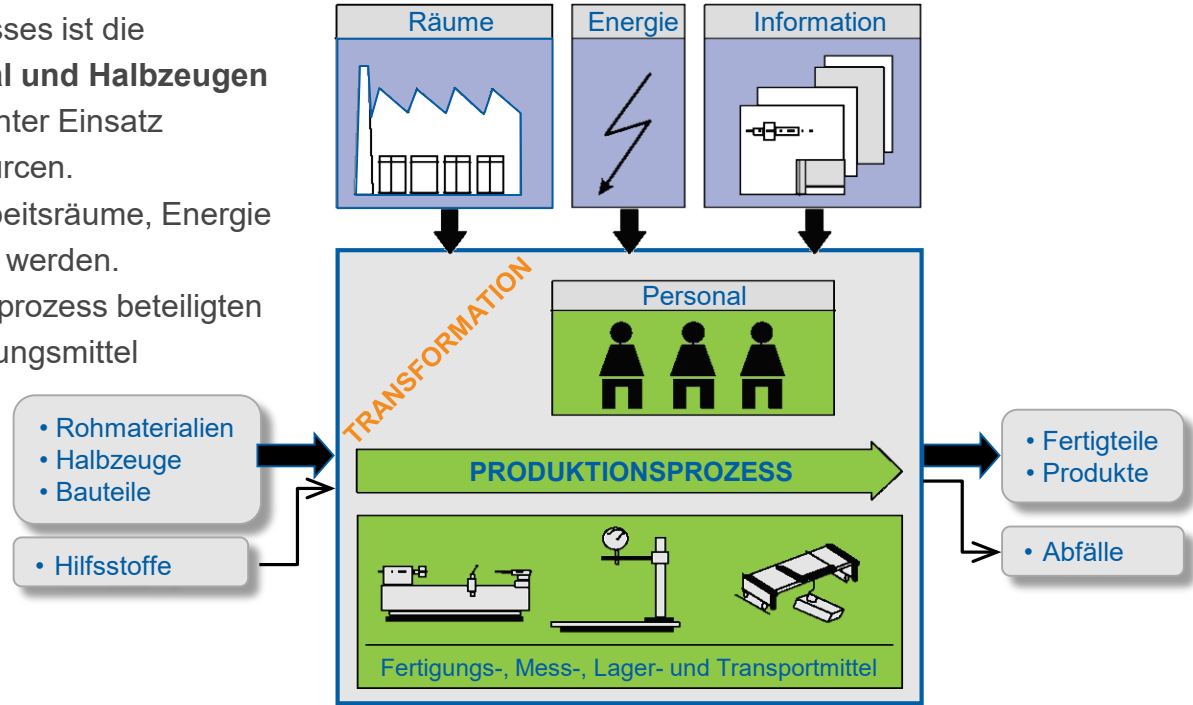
sses ist die
al und Halbzeugen
nter Einsatz
urcen.
beitsräume, Energie
werden.
prozess beteiligten
ungsmittel

Räume

Energie

Information

TRANSFORMATION

Personal

• Rohmaterialien
• Halbzeuge
• Bauteile

• Hilfsstoffe

PRODUKTIONSPROZESS

• Fertigteile
• Produkte

• Abfälle

Fertigungs-, Mess-, Lager- und Transportmittel